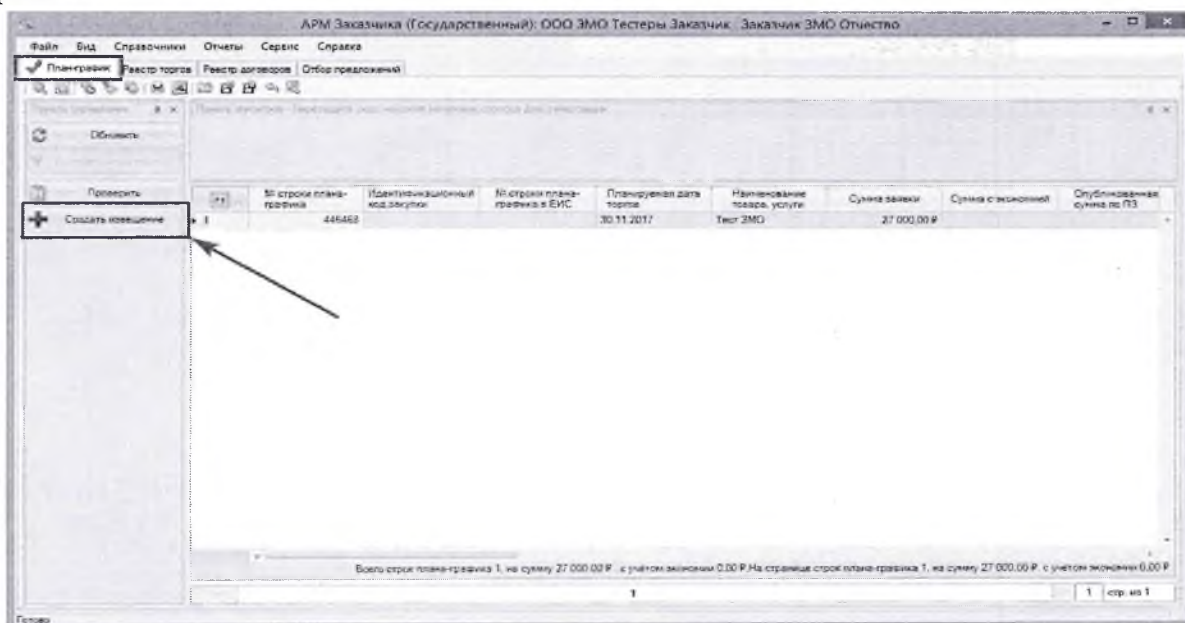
АРМ Заказчика (Государственный): ООО ЭМО Тестеры Заказчик. Заказчик ЭМО Отчество

Файл Вид Справочники Отчеты Сервис Справка

План-график Реестр торгов Реестр договоров Отбор предложений

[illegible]

Обновить

Проверить

Создать извещение

| | № строки плана-графика | Идентификационный код закупки | № строки плана-графика в ЕИС | Планируемая дата торгов | Наименование товара, услуги | Сумма заявки | Сумма с экономией | Опубликованная сумма по ПЗ |
|---|---|---|---|---|---|---|---|---|
| 1 | 446468 | | | 30.11.2017 | Тест ЭМО | 27 000,00 ₽ | | |

Всего строк плана-графика 1, на сумму 27 000,00 ₽ , с учётом экономии 0,00 ₽ На странице строк плана-графика 1, на сумму 27 000,00 ₽ , с учетом экономии 0,00 ₽

1

1 стр. из 1

Готово